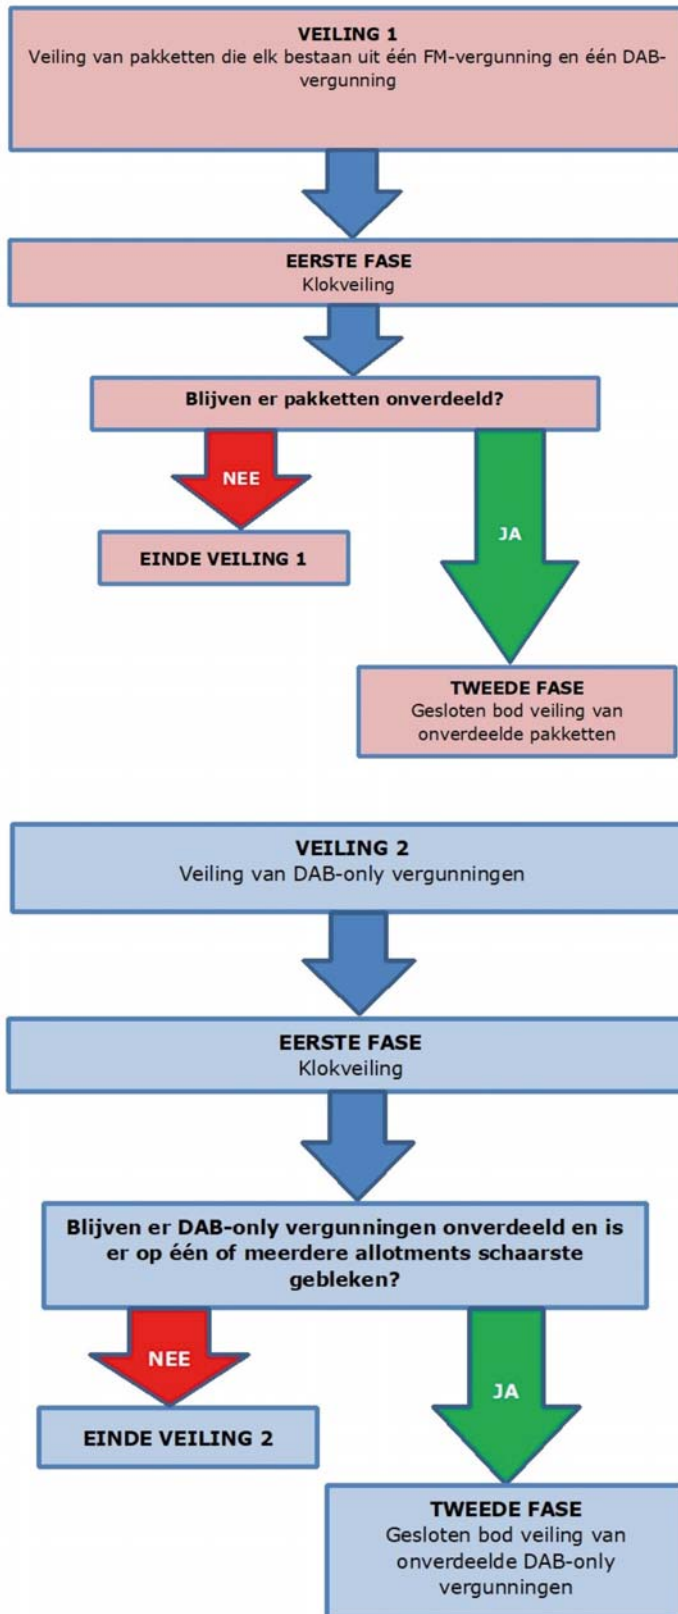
VEILING 1
Veiling van pakketten die elk bestaan uit één FM-vergunning en één DAB-vergunning

EERSTE FASE
Klokveiling

Blijven er pakketten onverdeeld?

NEE

EINDE VEILING 1

JA

TWEEDE FASE
Gesloten bod veiling van onverdeelde pakketten

VEILING 2
Veiling van DAB-only vergunningen

EERSTE FASE
Klokveiling

Blijven er DAB-only vergunningen onverdeeld en is er op één of meerdere allotments schaarste gebleken?

NEE

EINDE VEILING 2

JA

TWEEDE FASE
Gesloten bod veiling van onverdeelde DAB-only vergunningen